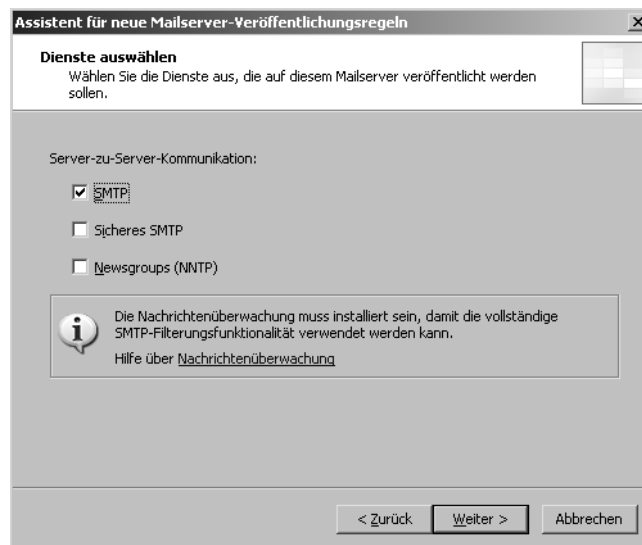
Assistent für neue Mailserver-Veröffentlichungsregeln

Dienste auswählen
Wählen Sie die Dienste aus, die auf diesem Mailserver veröffentlicht werden sollen.

Server-zu-Server-Kommunikation:

☑ SMTP

☐ Sicheres SMTP

☐ Newsgroups (NNTP)

Die Nachrichtenüberwachung muss installiert sein, damit die vollständige SMTP-Filterungsfunktionalität verwendet werden kann.

Hilfe über Nachrichtenüberwachung

< Zurück | Weiter > | Abbrechen